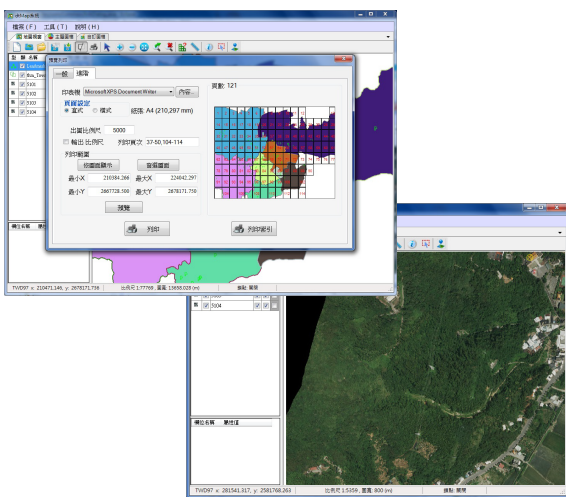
檔案(F)  工具(T)  說明(H)

圖層視窗  正圖屬性  進圖屬性

Landsat
Box_Tow
5101
5102
5103
5104

欄位名稱  屬性值

列印內容

一般  細部

印表機  Microsoft XPS Document Writer  內容...

頁面設定
直式  橫式  紙張 A4 (210,297 mm)

出圖比例尺  5000
輸出比例尺  列印頁次  37-50,104-114

列印範圍
按圖面顯示  查看圖面

最小X  210384.266  最大X  224842.297
最小Y  2667728.500  最大Y  2678171.750

預覽

頁數: 121

列印  列印索引

TWD97 x: 210471.146, y: 2678171.736  比例尺 1:77769 ; 圖寬: 13658.020 (m)  模組: 圖層

5104

欄位名稱  屬性值

TWD97 x: 281541.317, y: 2581768.263  比例尺 1:5359 ; 圖寬: 800 (m)  模組: 圖層